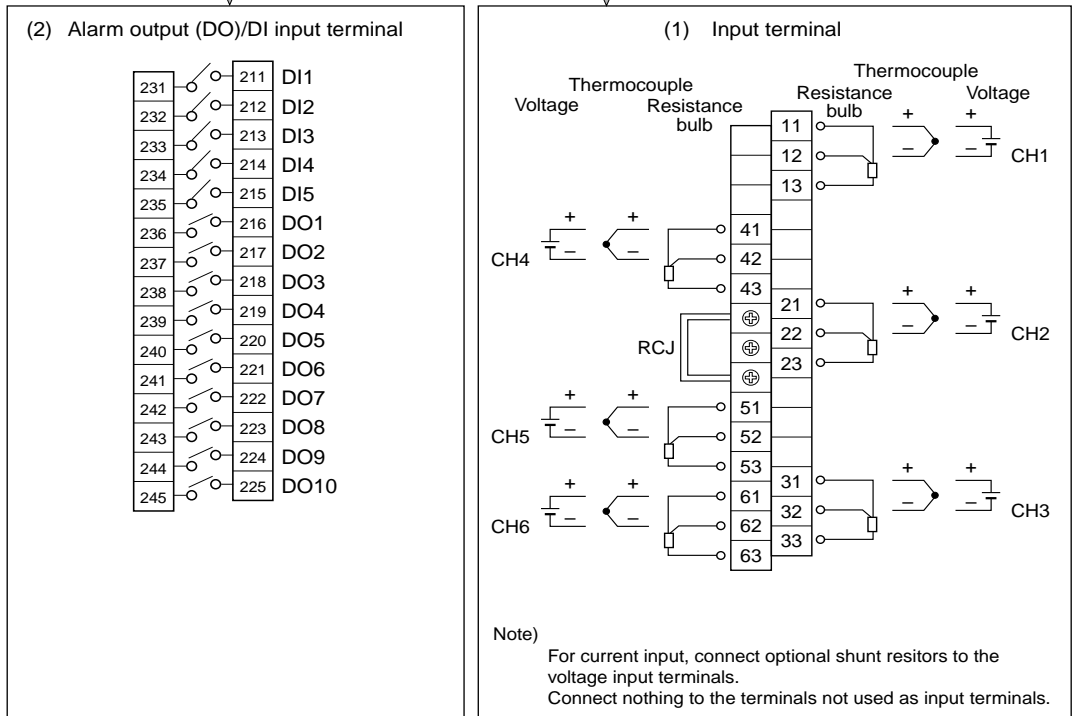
(2) Alarm output (DO)/DI input terminal

231 211 DI1
232 212 DI2
233 213 DI3
234 214 DI4
235 215 DI5
236 216 DO1
237 217 DO2
238 218 DO3
239 219 DO4
240 220 DO5
241 221 DO6
242 222 DO7
243 223 DO8
244 224 DO9
245 225 DO10

(1) Input terminal

Voltage Thermocouple Resistance bulb

Resistance bulb Thermocouple Voltage

11 12 13 CH1

+ + – –

CH4 41 42 43

21 22 23 CH2

RCJ

CH5 51 52 53

31 32 33 CH3

CH6 61 62 63

Note)
For current input, connect optional shunt resitors to the voltage input terminals.
Connect nothing to the terminals not used as input terminals.